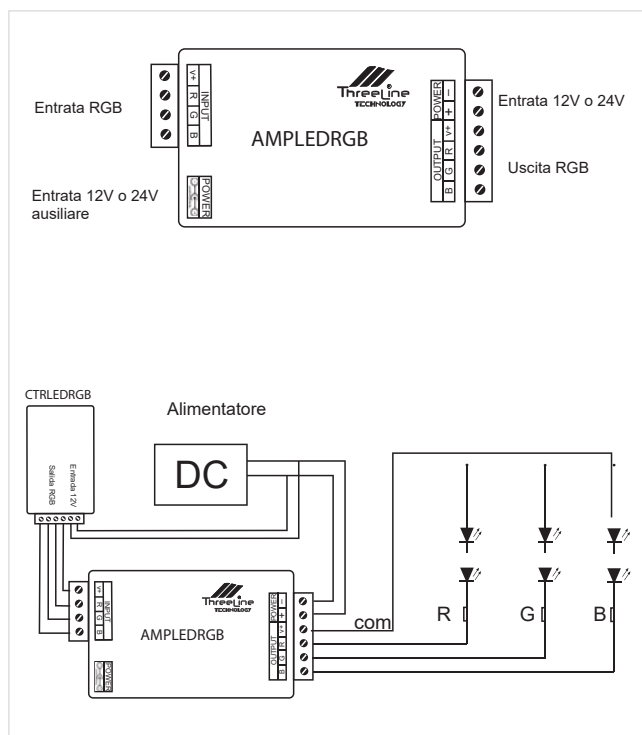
Entrata RGB

V+
R
G
B
INPUT

ThreeLine TECHNOLOGY

AMPLEDRGB

POWER
−
+
V+
R
G
B
OUTPUT

Entrata 12V o 24V

Uscita RGB

POWER

Entrata 12V o 24V ausiliare

CTRLEDRGB

Alimentatore

DC

Entrata 12V

Saida RGB

ThreeLine TECHNOLOGY

V+
R
G
B
INPUT

POWER
OUTPUT

AMPLEDRGB

POWER

com

R

G

B